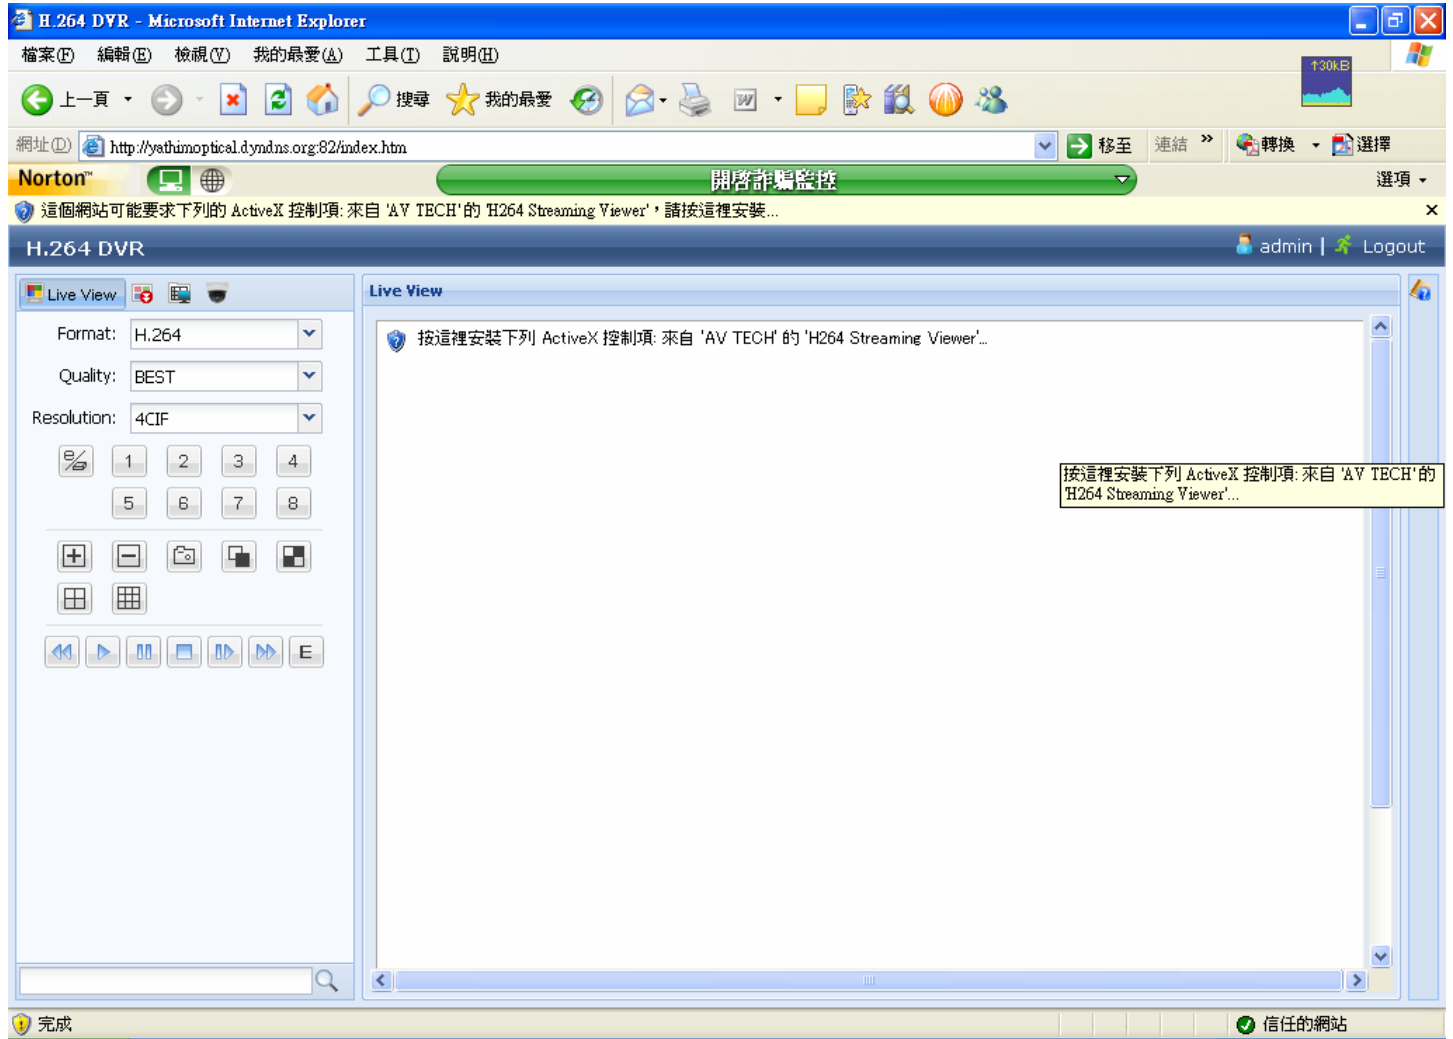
H.264 DVR - Microsoft Internet Explorer

檔案(F) 編輯(E) 檢視(V) 我的最愛(A) 工具(T) 說明(H)

↑30kB

上一頁 搜尋 我的最愛

網址(D) http://yathimoptical.dyndns.org:82/index.htm 移至 連結 » 轉換 選擇

Norton™ 開啓詐騙監控 選項

這個網站可能要求下列的 ActiveX 控制項: 來自 'AV TECH' 的 'H264 Streaming Viewer'，請按這裡安裝... ×

H.264 DVR admin | Logout

Live View

Format: H.264

Quality: BEST

Resolution: 4CIF

1 2 3 4

5 6 7 8

E

Live View

按這裡安裝下列 ActiveX 控制項: 來自 'AV TECH' 的 'H264 Streaming Viewer'...

按這裡安裝下列 ActiveX 控制項: 來自 'AV TECH' 的 'H264 Streaming Viewer'...

完成 信任的網站